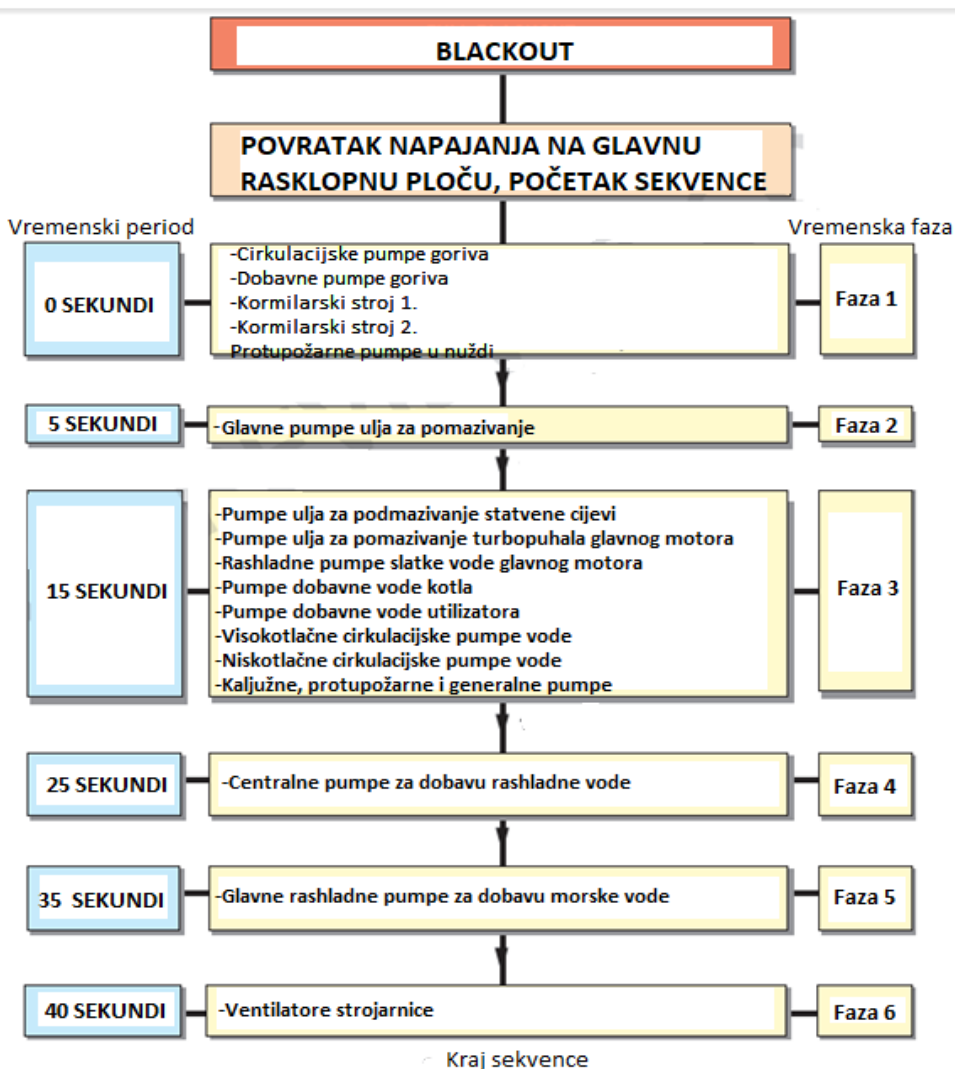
BLACKOUT

POVRATAK NAPAJANJA NA GLAVNU RASKLOPNU PLOČU, POČETAK SEKVENCE

Vremenski period

Vremenska faza

0 SEKUNDI

-Cirkulacijske pumpe goriva
-Dobavne pumpe goriva
-Kormilarski stroj 1.
-Kormilarski stroj 2.
Protupožarne pumpe u nuždi

Faza 1

5 SEKUNDI

-Glavne pumpe ulja za pomazivanje

Faza 2

15 SEKUNDI

-Pumpe ulja za podmazivanje statvene cijevi
-Pumpe ulja za pomazivanje turbopuhala glavnog motora
-Rashladne pumpe slatke vode glavnog motora
-Pumpe dobavne vode kotla
-Pumpe dobavne vode utilizatora
-Visokotlačne cirkulacijske pumpe vode
-Niskotlačne cirkulacijske pumpe vode
-Kaljužne, protupožarne i generalne pumpe

Faza 3

25 SEKUNDI

-Centralne pumpe za dobavu rashladne vode

Faza 4

35 SEKUNDI

-Glavne rashladne pumpe za dobavu morske vode

Faza 5

40 SEKUNDI

-Ventilatore strojarnice

Faza 6

Kraj sekvence